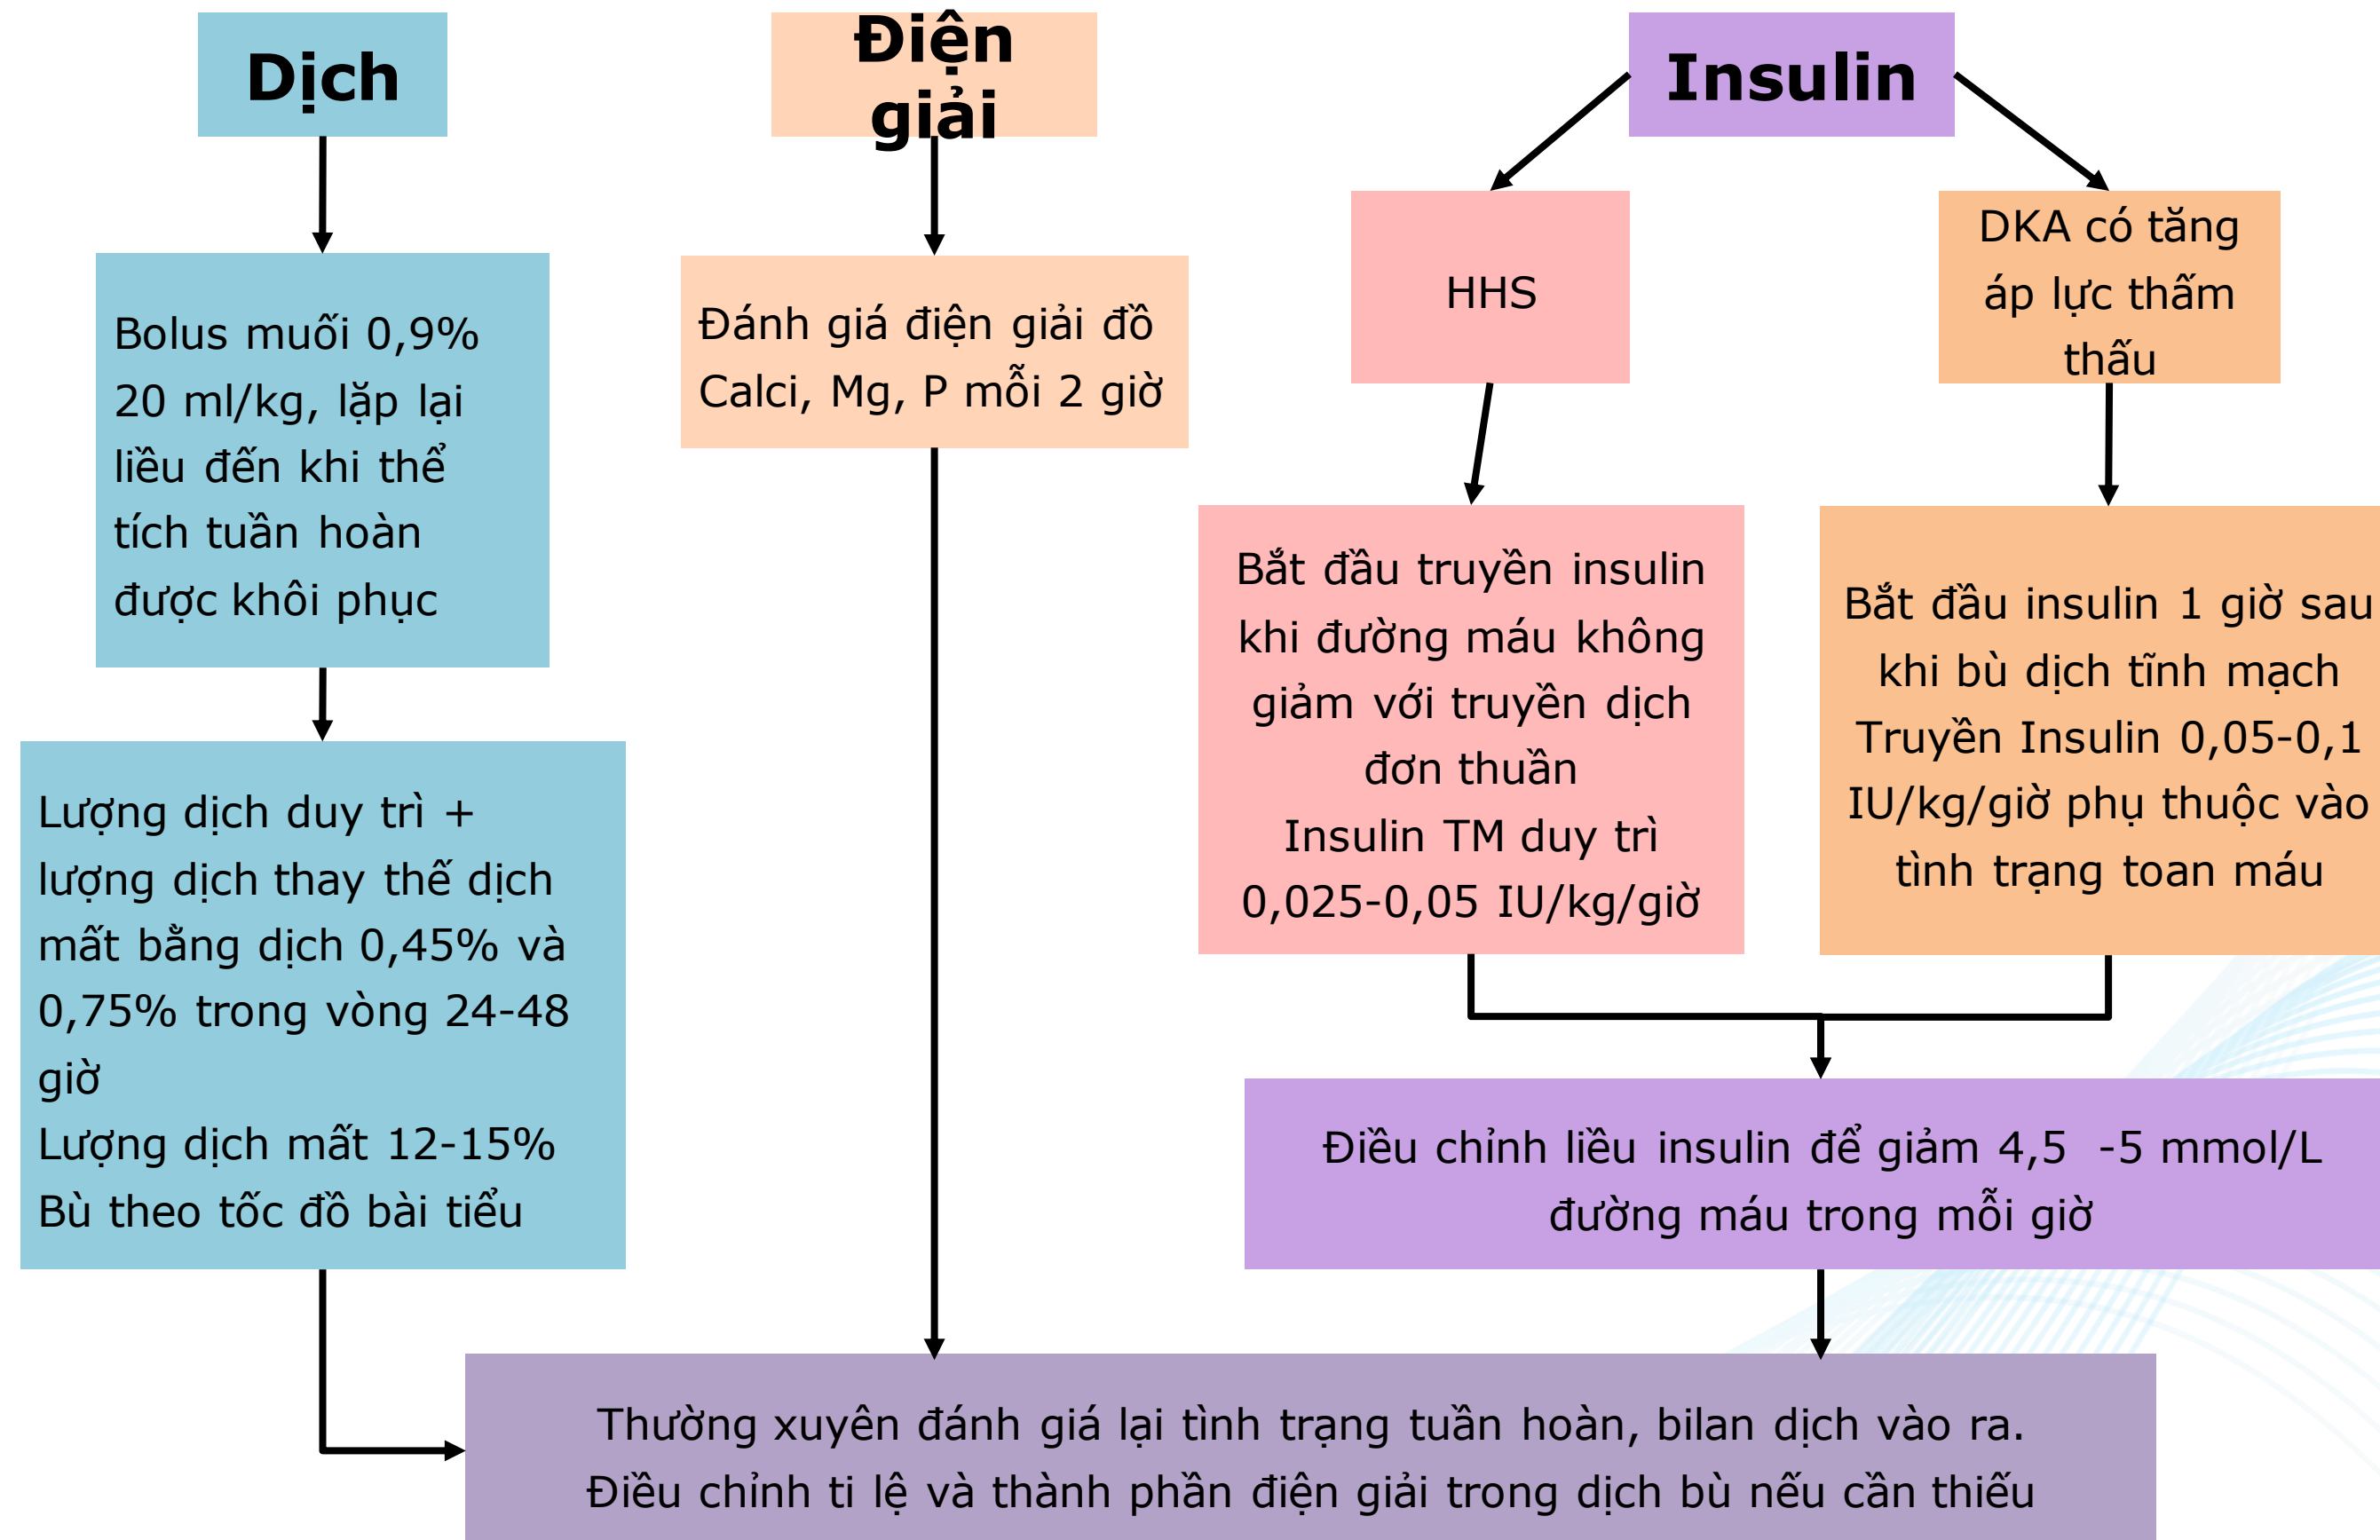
Dịch

Điện giải

Insulin

Bolus muối 0,9% 20 ml/kg, lặp lại liều đến khi thể tích tuần hoàn được khôi phục

Đánh giá điện giải đồ Calci, Mg, P mỗi 2 giờ

HHS

DKA có tăng áp lực thẩm thấu

Bắt đầu truyền insulin khi đường máu không giảm với truyền dịch đơn thuần
Insulin TM duy trì 0,025-0,05 IU/kg/giờ

Bắt đầu insulin 1 giờ sau khi bù dịch tĩnh mạch
Truyền Insulin 0,05-0,1 IU/kg/giờ phụ thuộc vào tình trạng toan máu

Lượng dịch duy trì + lượng dịch thay thế dịch mất bằng dịch 0,45% và 0,75% trong vòng 24-48 giờ
Lượng dịch mất 12-15%
Bù theo tốc đồ bài tiểu

Điều chỉnh liều insulin để giảm 4,5 -5 mmol/L đường máu trong mỗi giờ

Thường xuyên đánh giá lại tình trạng tuần hoàn, bilan dịch vào ra.
Điều chỉnh ti lệ và thành phần điện giải trong dịch bù nếu cần thiếu